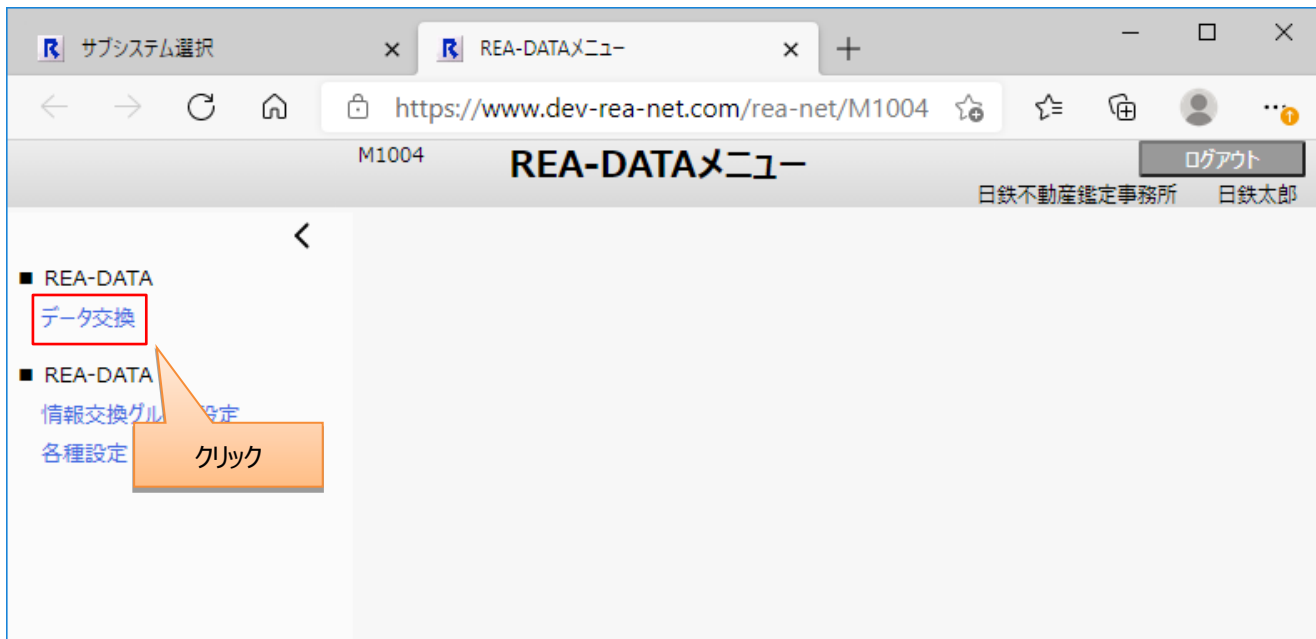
サブシステム選択

REA-DATAメニュー

https://www.dev-rea-net.com/rea-net/M1004

M1004

REA-DATAメニュー

ログアウト

日鉄不動産鑑定事務所　日鉄太郎

■ REA-DATA
データ交換

■ REA-DATA
情報交換グル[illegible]設定
各種設定

クリック